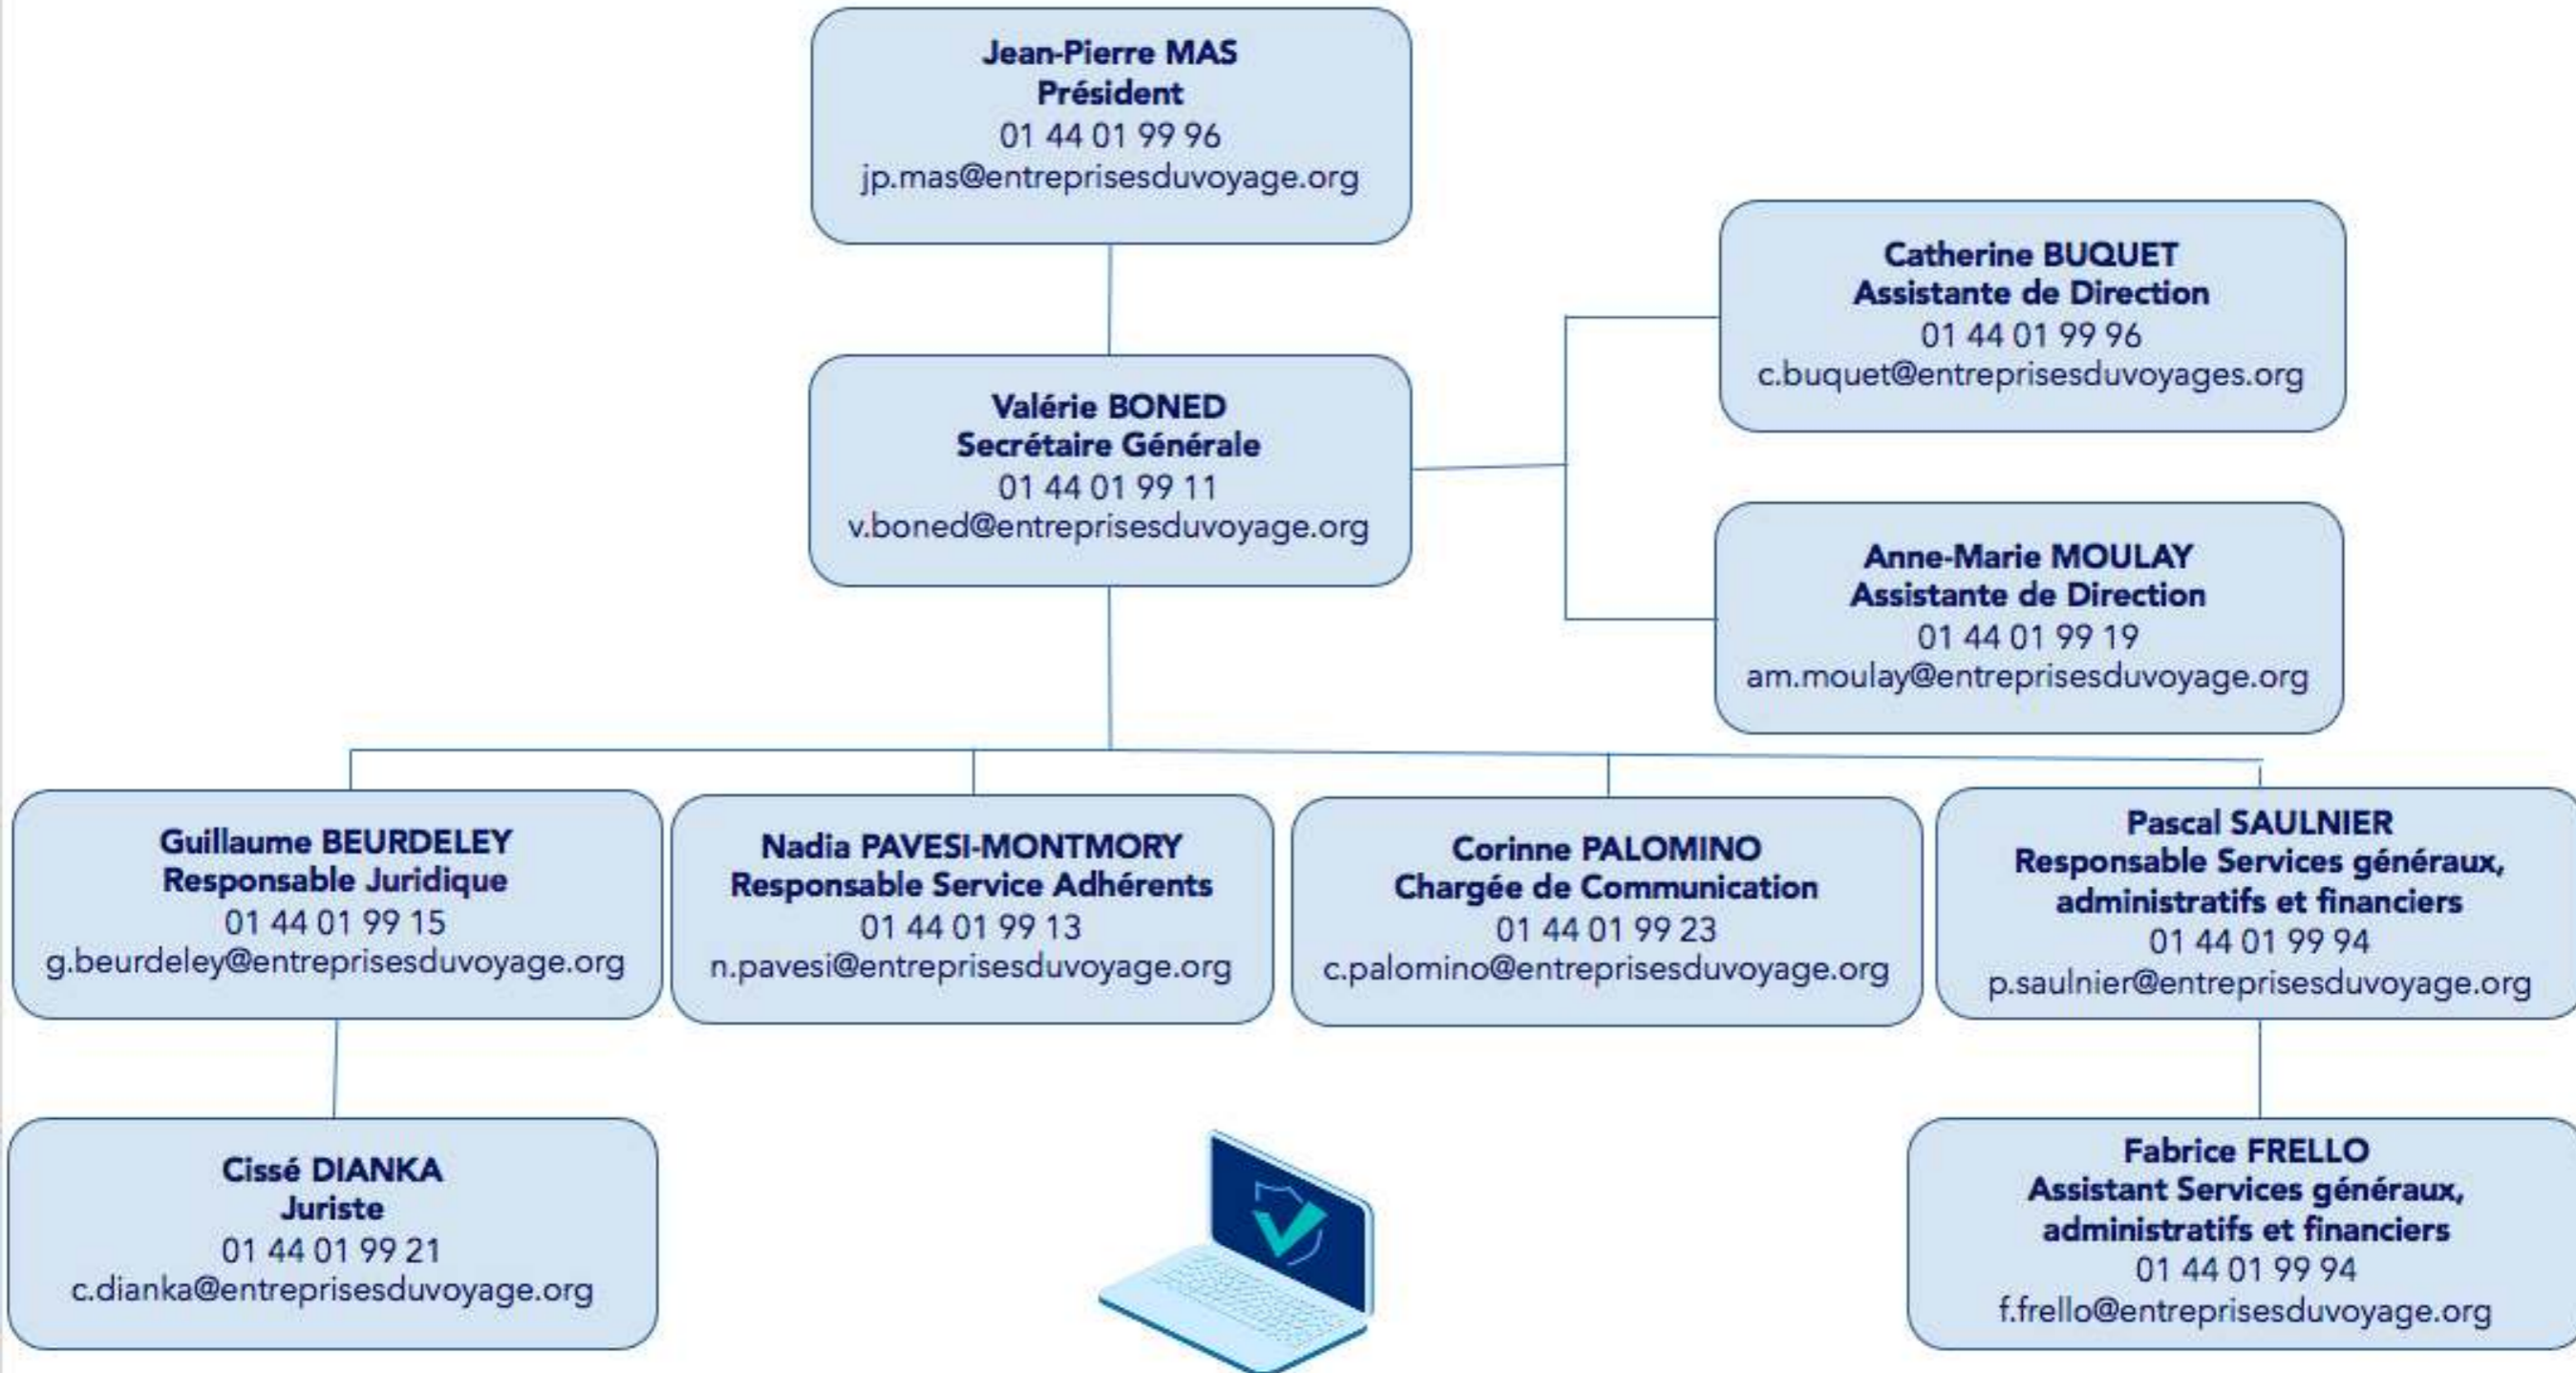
Jean-Pierre MAS
Président
01 44 01 99 96
jp.mas@entreprisesduvoyage.org

Catherine BUQUET
Assistante de Direction
01 44 01 99 96
c.buquet@entreprisesduvoyages.org

Valérie BONED
Secrétaire Générale
01 44 01 99 11
v.boned@entreprisesduvoyage.org

Anne-Marie MOULAY
Assistante de Direction
01 44 01 99 19
am.moulay@entreprisesduvoyage.org

Guillaume BEURDELEY
Responsable Juridique
01 44 01 99 15
g.beurdeley@entreprisesduvoyage.org

Nadia PAVESI-MONTMORY
Responsable Service Adhérents
01 44 01 99 13
n.pavesi@entreprisesduvoyage.org

Corinne PALOMINO
Chargée de Communication
01 44 01 99 23
c.palomino@entreprisesduvoyage.org

Pascal SAULNIER
Responsable Services généraux, administratifs et financiers
01 44 01 99 94
p.saulnier@entreprisesduvoyage.org

Cissé DIANKA
Juriste
01 44 01 99 21
c.dianka@entreprisesduvoyage.org

Fabrice FRELLO
Assistant Services généraux, administratifs et financiers
01 44 01 99 94
f.frello@entreprisesduvoyage.org